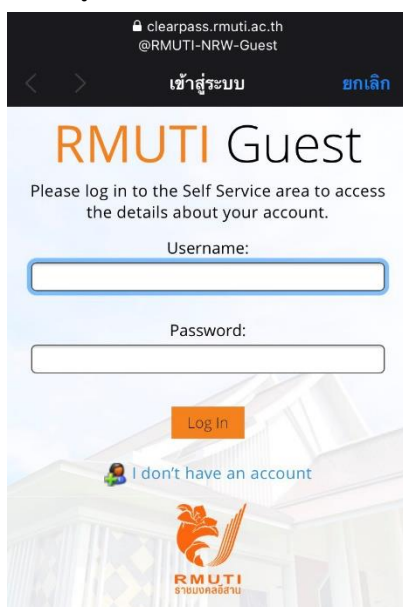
clearpass.rmuti.ac.th
@RMUTI-NRW-Guest

เข้าสู่ระบบ

ยกเลิก

RMUTI Guest

Please log in to the Self Service area to access the details about your account.

Username:

Password:

Log In

I don't have an account

RMUTI
ราชมงคลอีสาน